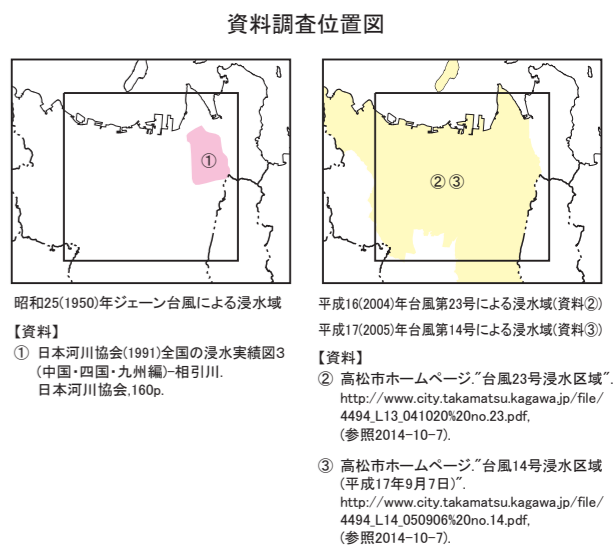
資料調査位置図

①

② ③

昭和25(1950)年ジェーン台風による浸水域

【資料】
① 日本河川協会(1991)全国の浸水実績図3 (中国・四国・九州編)−相引川. 日本河川協会,160p.

平成16(2004)年台風第23号による浸水域(資料②)
平成17(2005)年台風第14号による浸水域(資料③)

【資料】
② 高松市ホームページ."台風23号浸水区域". http://www.city.takamatsu.kagawa.jp/file/4494_L13_041020%20no.23.pdf, (参照2014-10-7).

③ 高松市ホームページ."台風14号浸水区域(平成17年9月7日)". http://www.city.takamatsu.kagawa.jp/file/4494_L14_050906%20no.14.pdf, (参照2014-10-7).